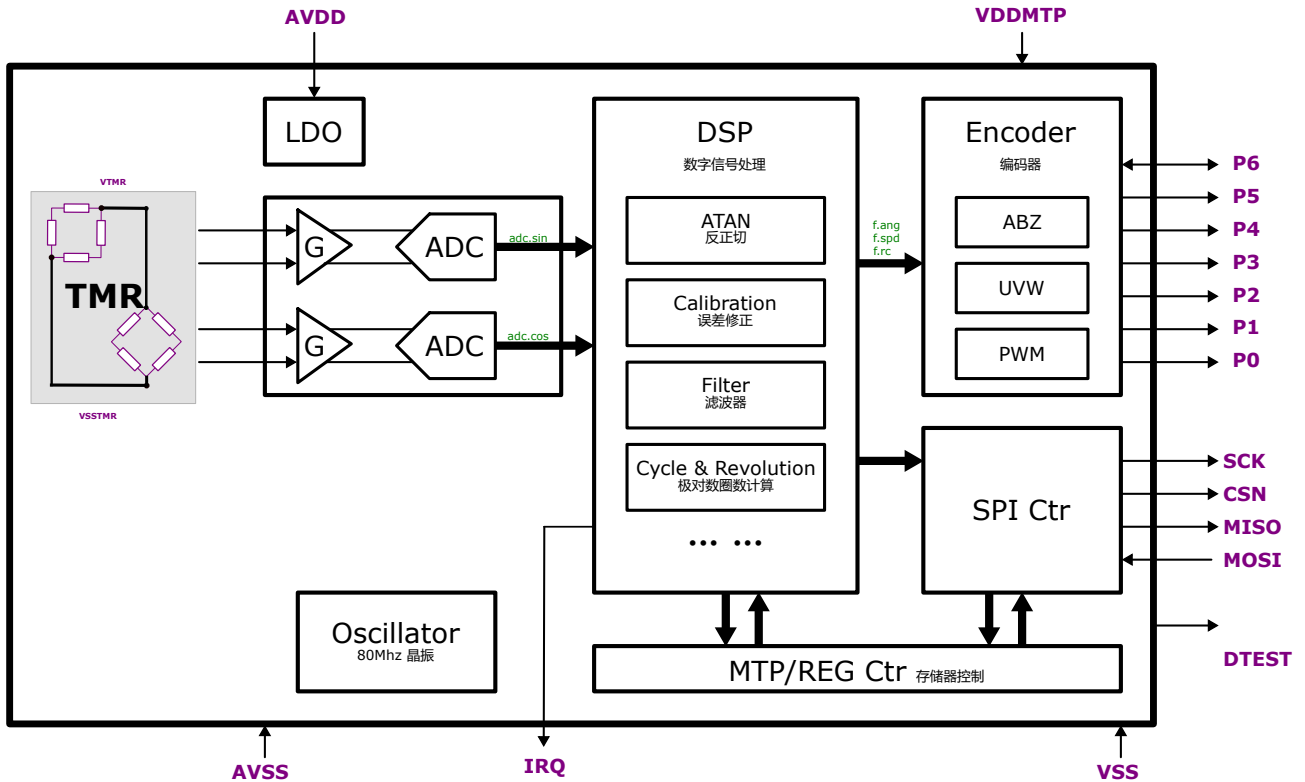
AVDD
VDDMTP

LDO

DSP
数字信号处理

Encoder
编码器

VTMR
TMR
VSSTMR

G
ADC
adc.sin

G
ADC
adc.cos

ATAN
反正切

Calibration
误差修正

Filter
滤波器

Cycle & Revolution
极对数圈数计算

••• •••

f.ang
f.spd
f.rc

ABZ
UVW
PWM

P6
P5
P4
P3
P2
P1
P0

SPI Ctr

SCK
CSN
MISO
MOSI

DTEST

Oscillator
80Mhz 晶振

MTP/REG Ctr 存储器控制

AVSS
IRQ
VSS